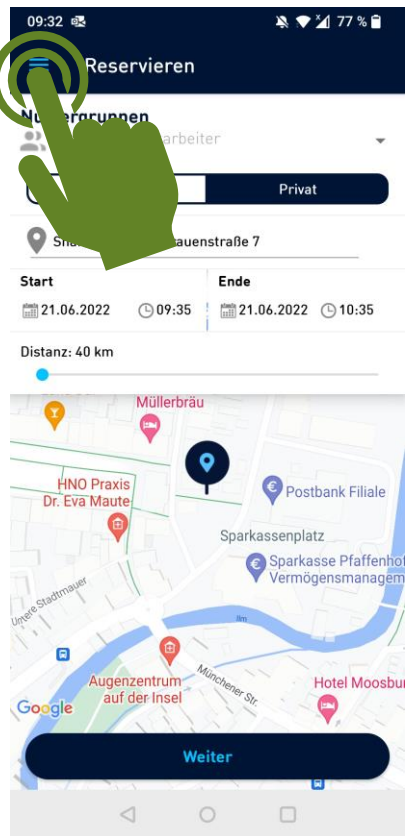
09:32 77 %

Reservieren

Nu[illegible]ergruppen

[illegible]arbeiter

Privat

S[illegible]auenstraße 7

Start

21.06.2022 09:35

Ende

21.06.2022 10:35

Distanz: 40 km

Müllerbräu

HNO Praxis Dr. Eva Maute

Postbank Filiale

Sparkassenplatz

Sparkasse Pfaffenho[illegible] Vermögensmanagem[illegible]

Untere Stadtmauer

Ilm

Münchener Str.

Augenzentrum auf der Insel

Hotel Moosbu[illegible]

Google

Weiter